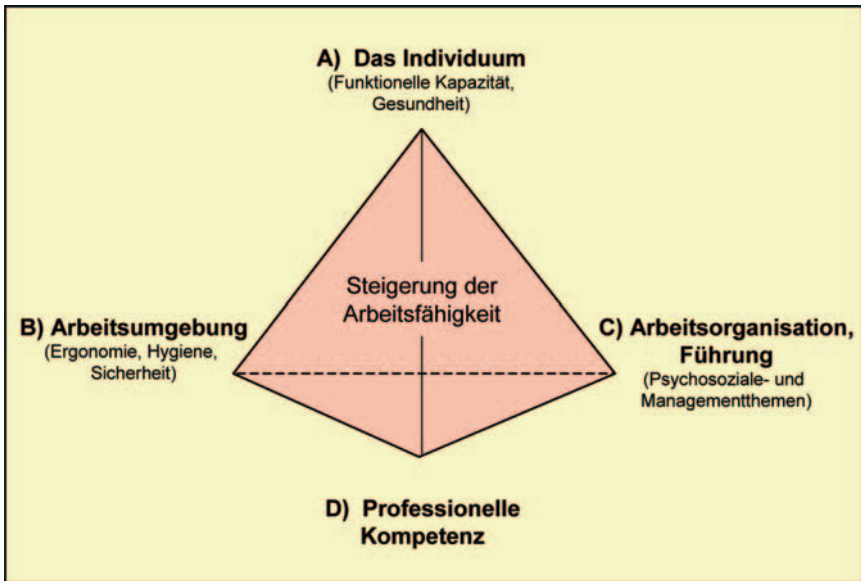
A) Das Individuum
(Funktionelle Kapazität, Gesundheit)

B) Arbeitsumgebung
(Ergonomie, Hygiene, Sicherheit)

Steigerung der Arbeitsfähigkeit

C) Arbeitsorganisation, Führung
(Psychosoziale- und Managementthemen)

D) Professionelle Kompetenz